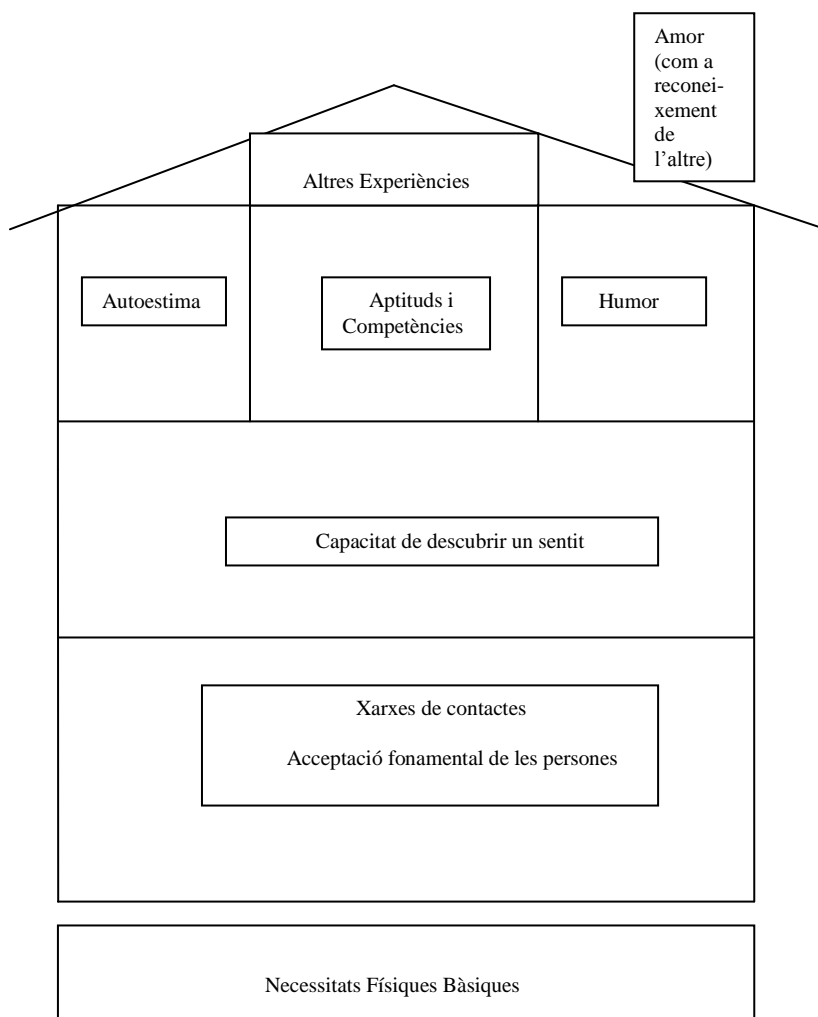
Amor (com a reconeixement de l'altre)

Altres Experiències

Autoestima

Aptituds i Competències

Humor

Capacitat de descubrir un sentit

Xarxes de contactes

Acceptació fonamental de les persones

Necessitats Físiques Bàsiques